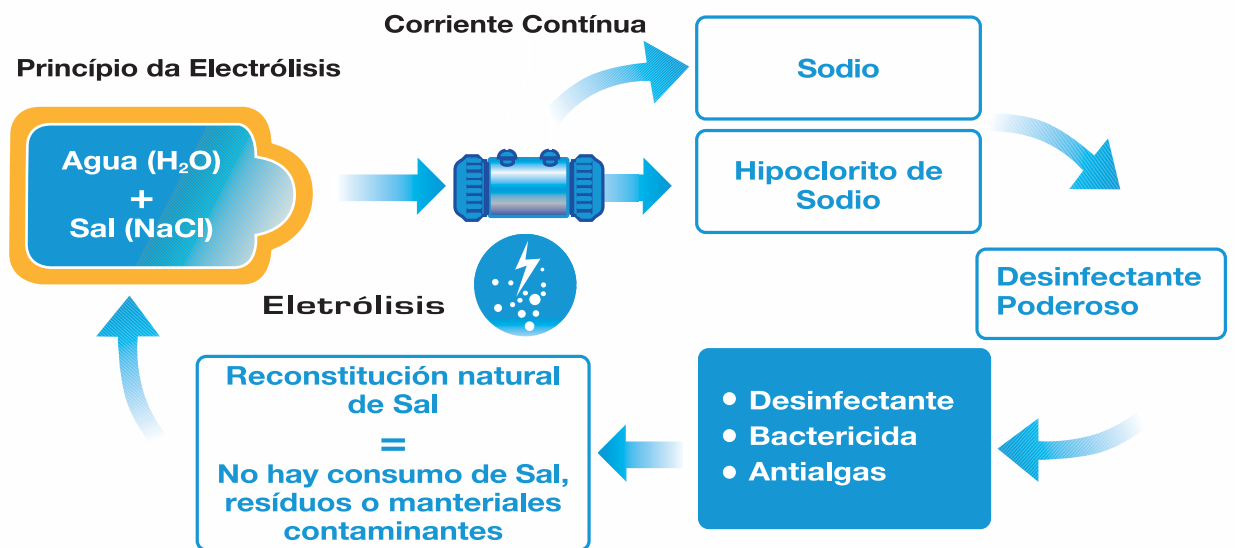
Principio da Electrólisis

Corriente Contínua

Agua ($H_2O$)
+
Sal (NaCl)

Sodio

Hipoclorito de Sodio

Eletrólisis

Desinfectante Poderoso

Reconstitución natural de Sal
=
No hay consumo de Sal, resíduos o manteriales contaminantes

• Desinfectante
• Bactericida
• Antialgas